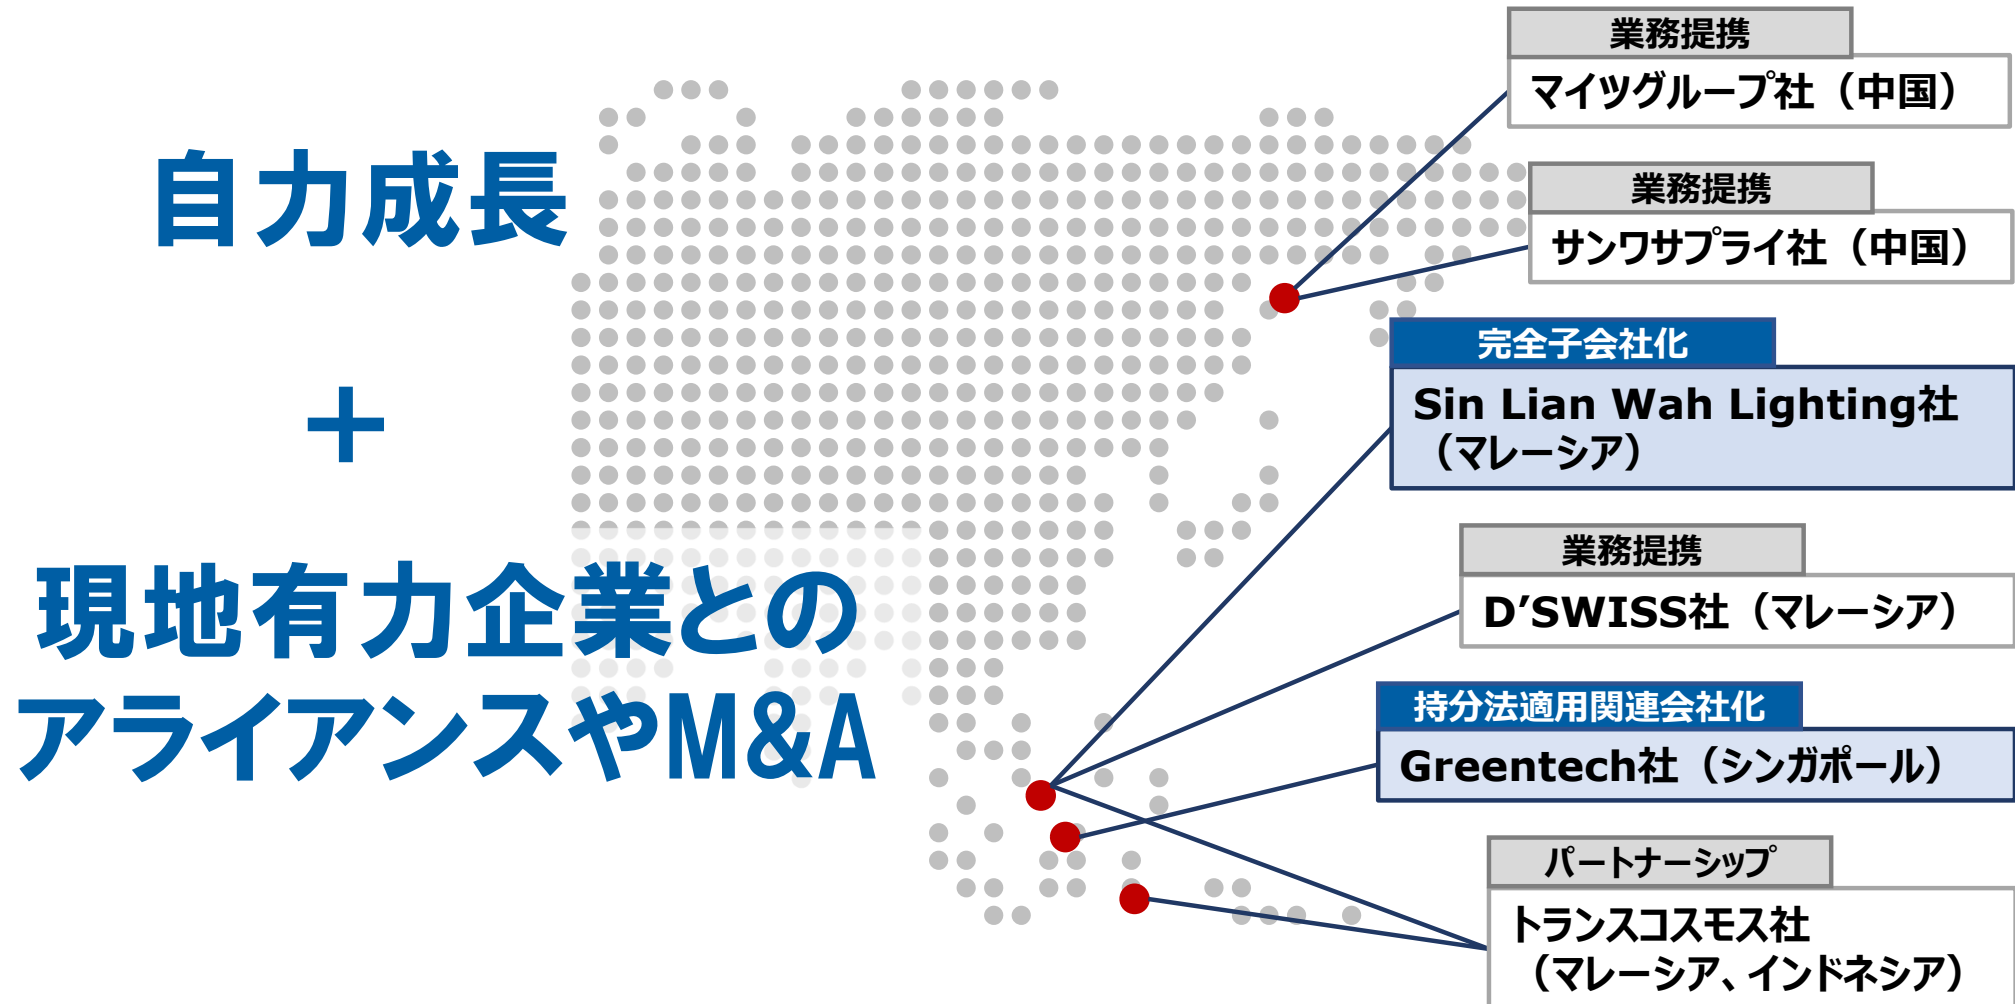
自力成長

＋

現地有力企業とのアライアンスやM&A

業務提携

マイツグループ社（中国）

業務提携

サンワサプライ社（中国）

完全子会社化

Sin Lian Wah Lighting社（マレーシア）

業務提携

D’SWISS社（マレーシア）

持分法適用関連会社化

Greentech社（シンガポール）

パートナーシップ

トランスコスモス社（マレーシア、インドネシア）